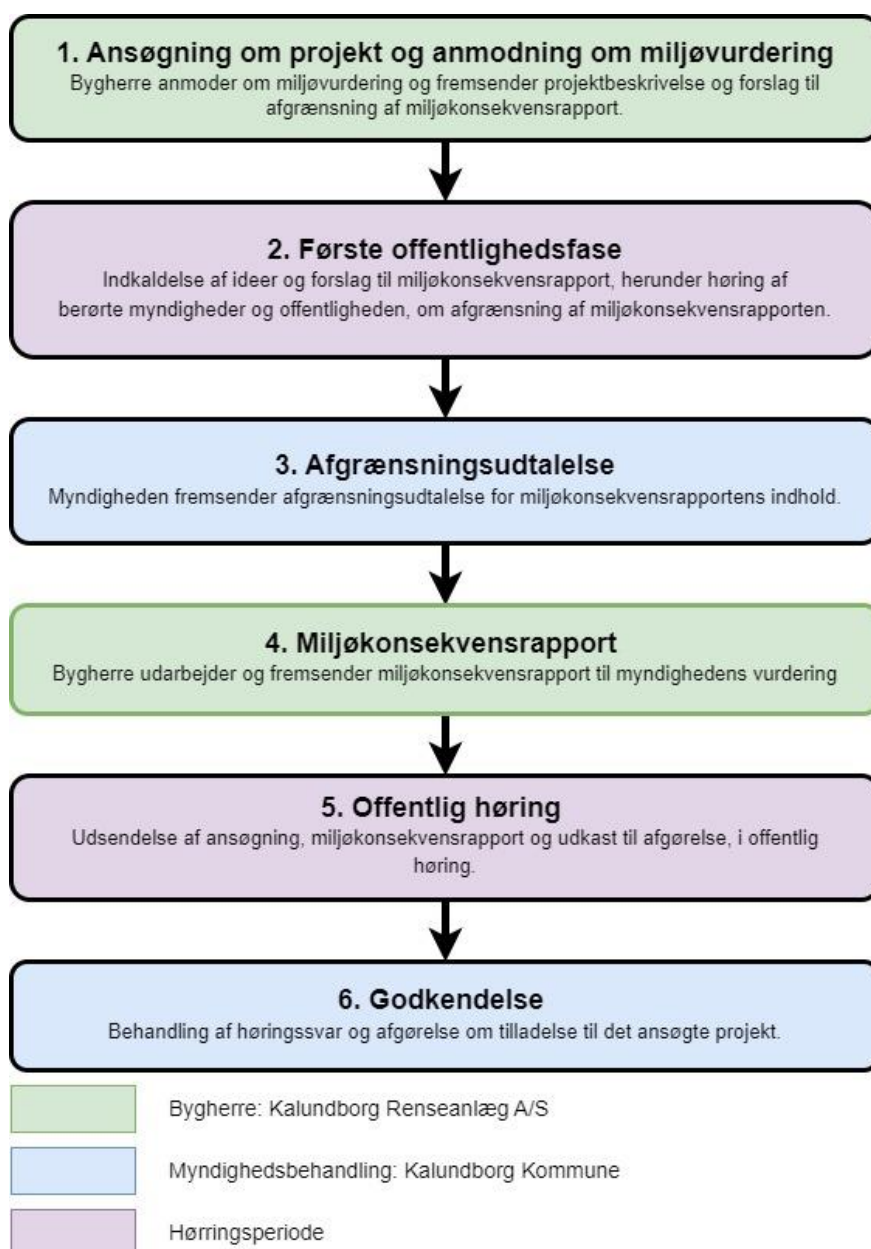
1. Ansøgning om projekt og anmodning om miljøvurdering
Bygherre anmoder om miljøvurdering og fremsender projektbeskrivelse og forslag til afgrænsning af miljøkonsekvensrapport.

2. Første offentlighedsfase
Indkaldelse af ideer og forslag til miljøkonsekvensrapport, herunder høring af berørte myndigheder og offentligheden, om afgrænsning af miljøkonsekvensrapporten.

3. Afgrænsningsudtalelse
Myndigheden fremsender afgrænsningsudtalelse for miljøkonsekvensrapportens indhold.

4. Miljøkonsekvensrapport
Bygherre udarbejder og fremsender miljøkonsekvensrapport til myndighedens vurdering

5. Offentlig høring
Udsendelse af ansøgning, miljøkonsekvensrapport og udkast til afgørelse, i offentlig høring.

6. Godkendelse
Behandling af høringssvar og afgørelse om tilladelse til det ansøgte projekt.

Bygherre: Kalundborg Renseanlæg A/S

Myndighedsbehandling: Kalundborg Kommune

Hørringsperiode